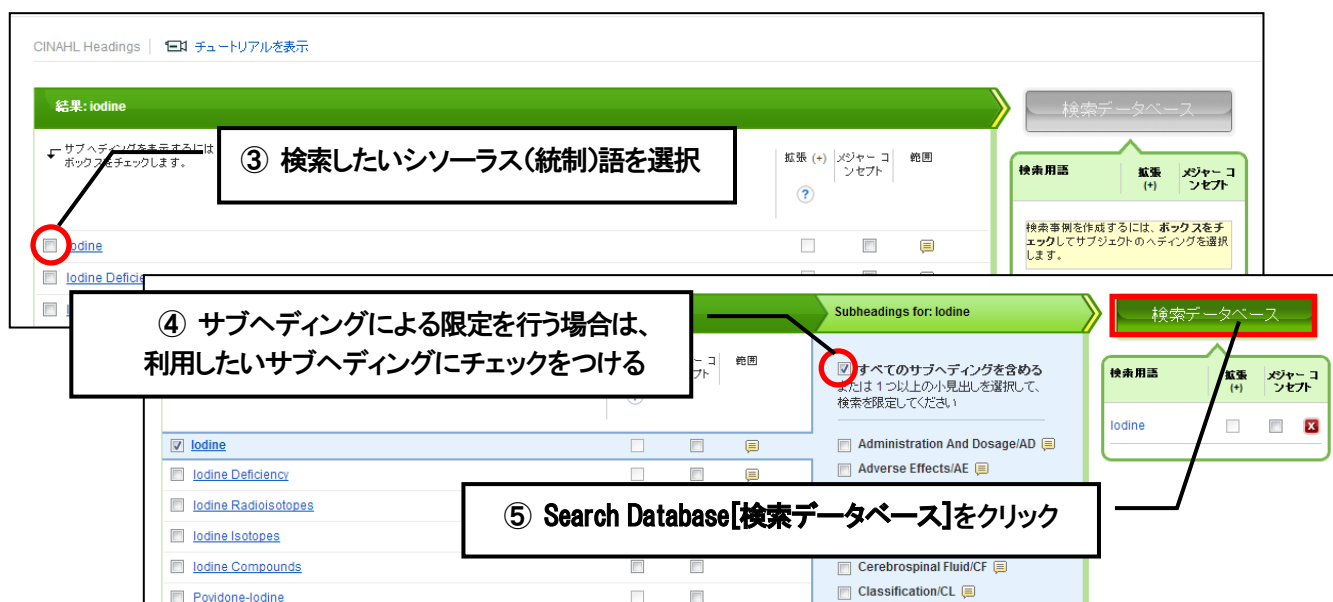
CINAHL Headings | チュートリアルを表示

結果: iodine

サブヘディングを表示するには ボックスをチェックします。

③ 検索したいシソーラス(統制)語を選択

拡張 (+) ? | メジャー コンセプト | 範囲

Iodine
Iodine Defici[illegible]

検索データベース

| 検索用語 | 拡張 (+) | メジャー コンセプト |
|---|---|---|

検索事例を作成するには、ボックスをチェックしてサブジェクトのヘディングを選択します。

④ サブヘディングによる限定を行う場合は、利用したいサブヘディングにチェックをつける

Subheadings for: iodine

メジャー コンセプト | 範囲

すべてのサブヘディングを含める
または 1 つ以上の小見出しを選択して、検索を限定してください

Administration And Dosage/AD
Adverse Effects/AE

Cerebrospinal Fluid/CF
Classification/CL

Iodine
Iodine Deficiency
Iodine Radioisotopes
Iodine Isotopes
Iodine Compounds
Povidone-Iodine

検索データベース

| 検索用語 | 拡張 (+) | メジャー コンセプト |
|---|---|---|
| Iodine | | |

⑤ Search Database[検索データベース]をクリック